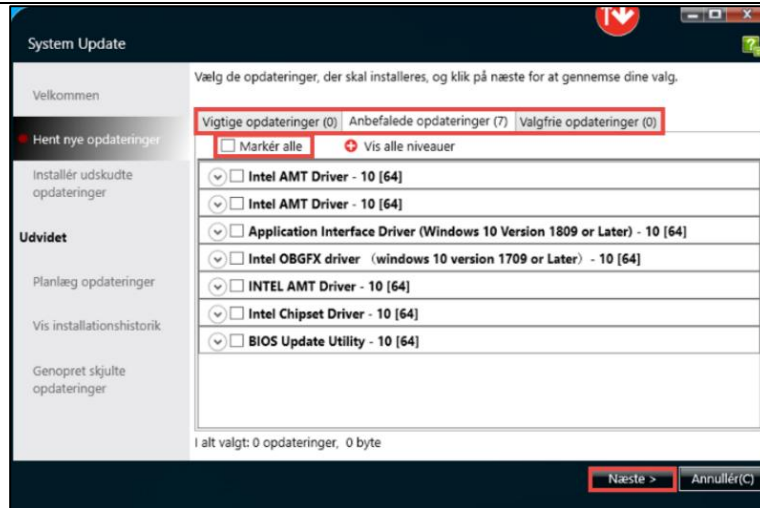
System Update

Velkommen

Hent nye opdateringer

Installér udskudte opdateringer

Udvidet

Planlæg opdateringer

Vis installationshistorik

Genopret skjulte opdateringer

Vælg de opdateringer, der skal installeres, og klik på næste for at gennemse dine valg.

Vigtige opdateringer (0) | Anbefalede opdateringer (7) | Valgfrie opdateringer (0)

Markér alle

Vis alle niveauer

Intel AMT Driver - 10 [64]

Intel AMT Driver - 10 [64]

Application Interface Driver (Windows 10 Version 1809 or Later) - 10 [64]

Intel OBGFX driver （windows 10 version 1709 or Later） - 10 [64]

INTEL AMT Driver - 10 [64]

Intel Chipset Driver - 10 [64]

BIOS Update Utility - 10 [64]

I alt valgt: 0 opdateringer, 0 byte

Næste >

Annullér(C)